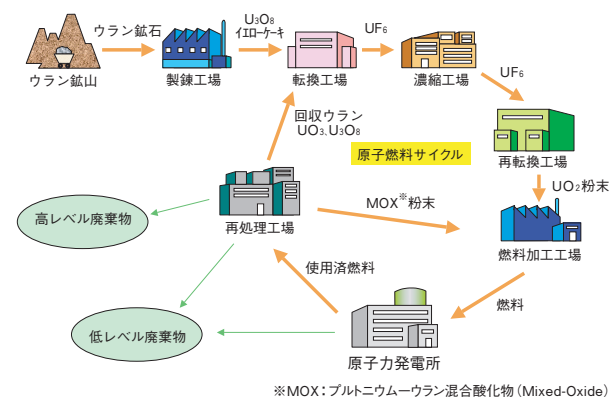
ウラン鉱石
$U_3O_8$
イエローケーキ
$UF_6$
ウラン鉱山
製錬工場
転換工場
濃縮工場
$UF_6$
回収ウラン
$UO_3$, $U_3O_8$
原子燃料サイクル
再転換工場
$UO_2$粉末
高レベル廃棄物
再処理工場
MOX※粉末
燃料加工工場
使用済燃料
燃料
低レベル廃棄物
原子力発電所
※MOX：プルトニウム－ウラン混合酸化物（Mixed-Oxide）